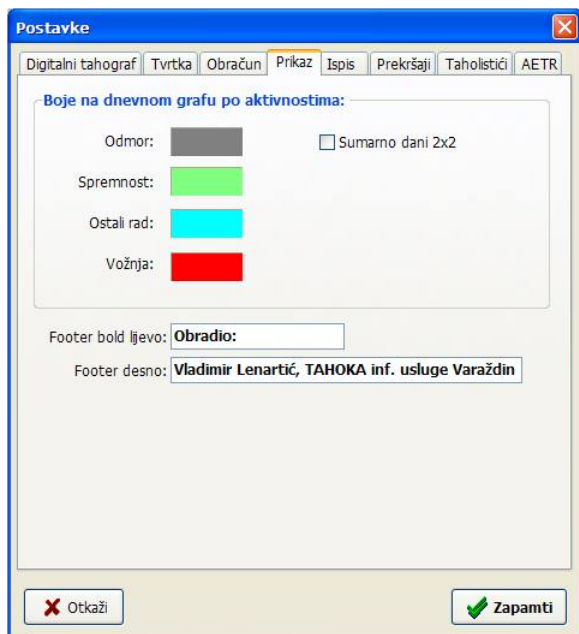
Postavke

Digitalni tahograf | Tvrtka | Obračun | Prikaz | Ispis | Prekršaji | Taholistići | AETR

Boje na dnevnom grafu po aktivnostima:

Odmor:

Spremnost:

Ostali rad:

Vožnja:

Sumarno dani 2x2

Footer bold lijevo: Obradio:

Footer desno: Vladimir Lenartić, TAHOKA inf. usluge Varaždin

Otkaži

Zapamti